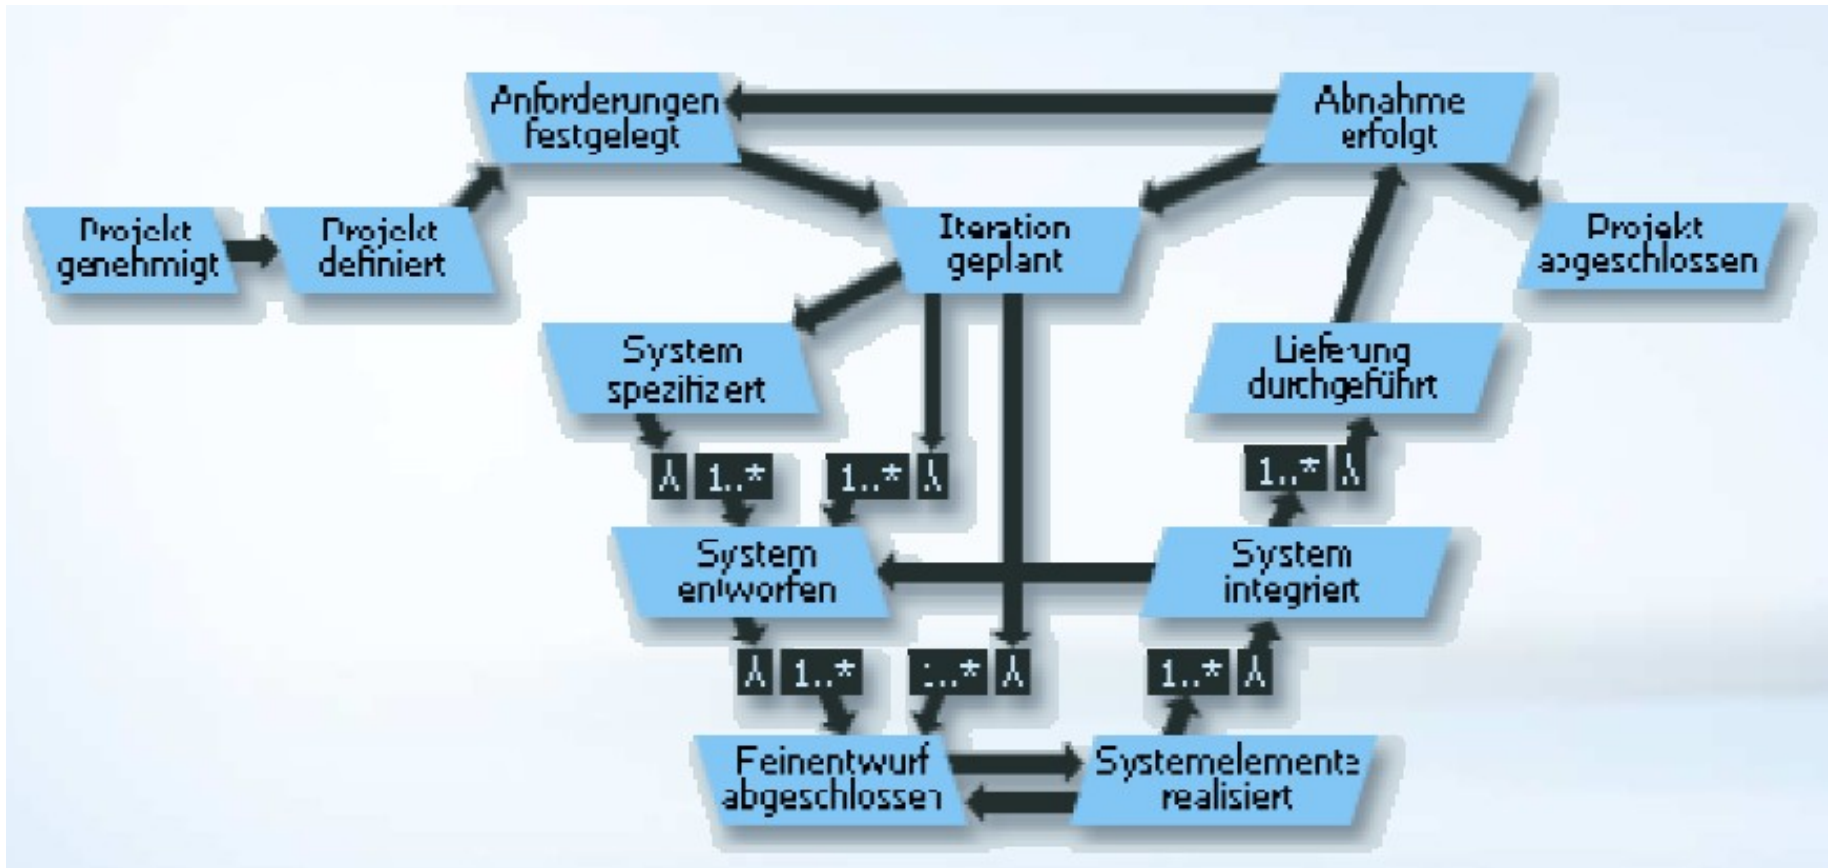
Anforderungen festgelegt

Abnahme erfolgt

Projekt genehmigt

Projekt definiert

Iteration geplant

Projekt abgeschlossen

System spezifiziert

Lieferung durchgeführt

Λ 1..*

1..* Λ

1..* Λ

System entworfen

System integriert

Λ 1..*

1..* Λ

1..* Λ

Feinentwurf abgeschlossen

Systemelemente realisiert